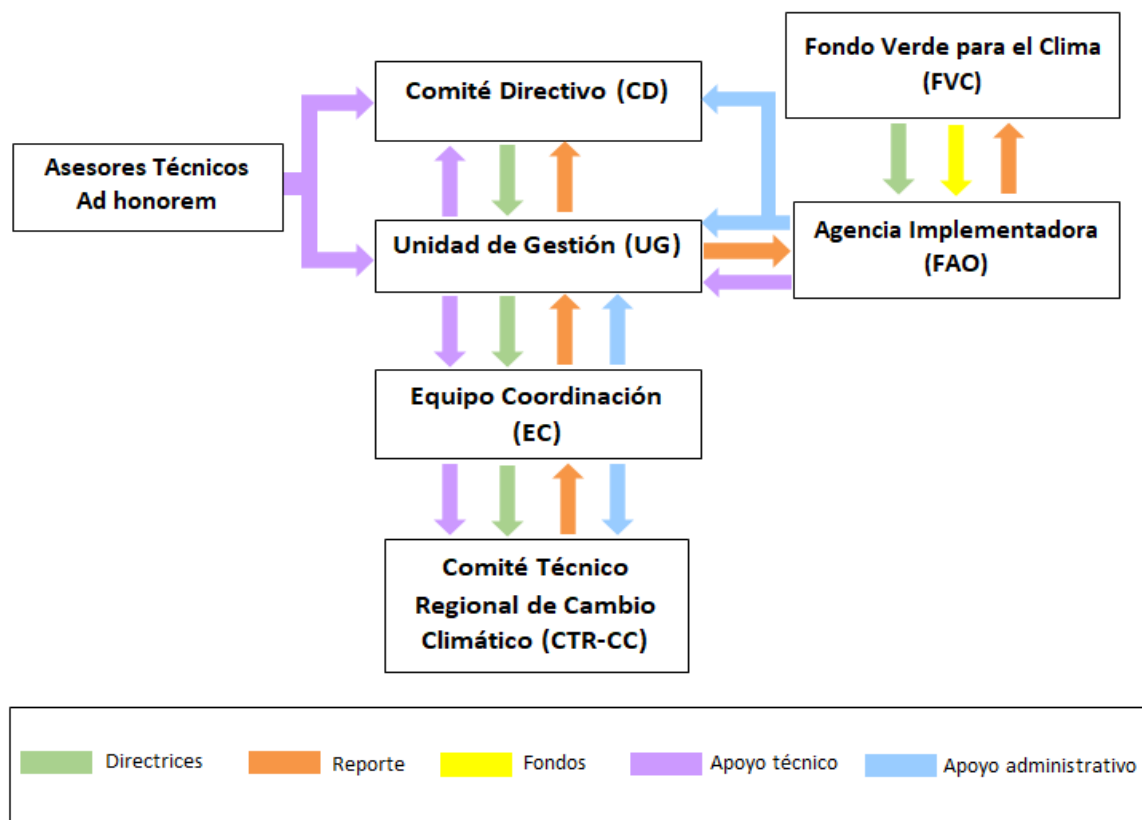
Fondo Verde para el Clima (FVC)

Comité Directivo (CD)

Asesores Técnicos Ad honorem

Unidad de Gestión (UG)

Agencia Implementadora (FAO)

Equipo Coordinación (EC)

Comité Técnico Regional de Cambio Climático (CTR-CC)

Directrices Reporte Fondos Apoyo técnico Apoyo administrativo